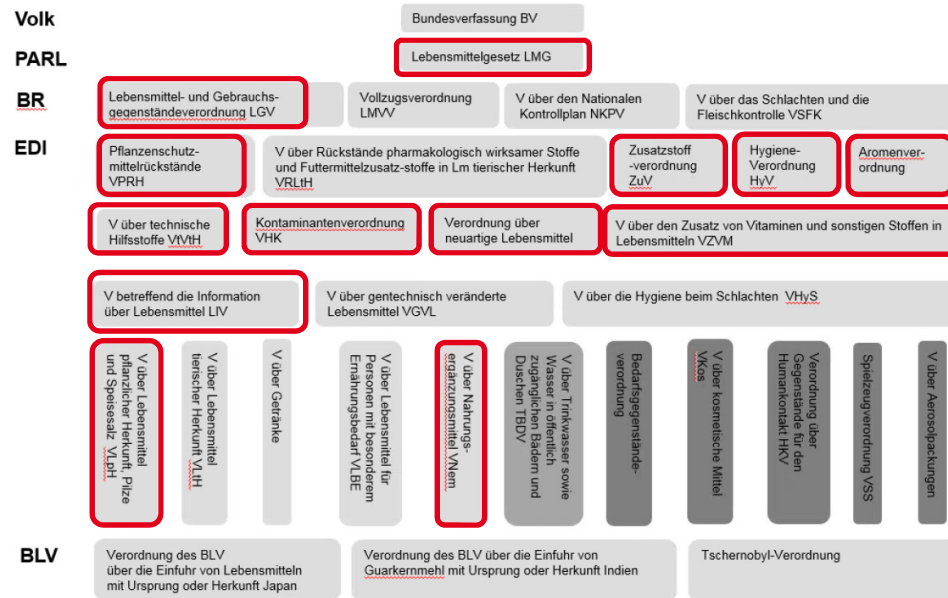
Volk
Bundesverfassung BV

PARL
Lebensmittelgesetz LMG

BR
Lebensmittel- und Gebrauchsgegenständeverordnung LGV
Vollzugsverordnung LMVV
V über den Nationalen Kontrollplan NKPV
V über das Schlachten und die Fleischkontrolle VSFK

EDI
Pflanzenschutzmittelrückstände VPRH
V über Rückstände pharmakologisch wirksamer Stoffe und Futtermittelzusatz-stoffe in Lm tierischer Herkunft VRLtH
Zusatzstoff -verordnung ZuV
Hygiene-Verordnung HyV
Aromenverordnung

V über technische Hilfsstoffe VtVtH
Kontaminantenverordnung VHK
Verordnung über neuartige Lebensmittel
V über den Zusatz von Vitaminen und sonstigen Stoffen in Lebensmitteln VZVM

V betreffend die Information über Lebensmittel LIV
V über gentechnisch veränderte Lebensmittel VGVL
V über die Hygiene beim Schlachten VHyS

V über Lebensmittel pflanzlicher Herkunft, Pilze und Speisesalz VLpH
V über Lebensmittel tierischer Herkunft VLtH
V über Getränke
V über Lebensmittel für Personen mit besonderem Ernährungsbedarf VLBE
V über Nahrungsergänzungsmittel VNem
V über Trinkwasser sowie Wasser in öffentlich zugänglichen Bädern und Duschen TBDV
Bedarfsgegenständeverordnung
V über kosmetische Mittel VKos
Verordnung über Gegenstände für den Humankontakt HKV
Spielzeugverordnung VSS
V über Aerosolpackungen

BLV
Verordnung des BLV über die Einfuhr von Lebensmitteln mit Ursprung oder Herkunft Japan
Verordnung des BLV über die Einfuhr von Guarkernmehl mit Ursprung oder Herkunft Indien
Tschernobyl-Verordnung